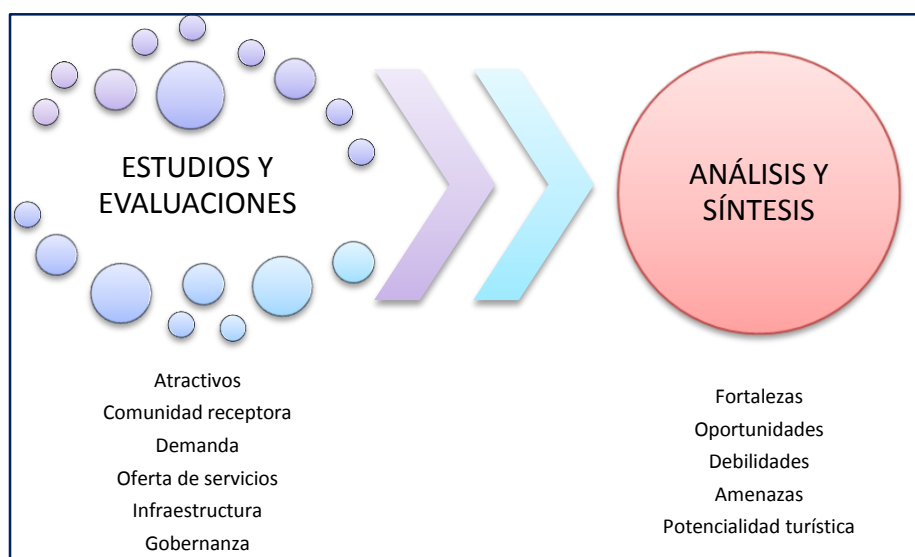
ESTUDIOS Y EVALUACIONES

ANÁLISIS Y SÍNTESIS

Atractivos
Comunidad receptora
Demanda
Oferta de servicios
Infraestructura
Gobernanza

Fortalezas
Oportunidades
Debilidades
Amenazas
Potencialidad turística